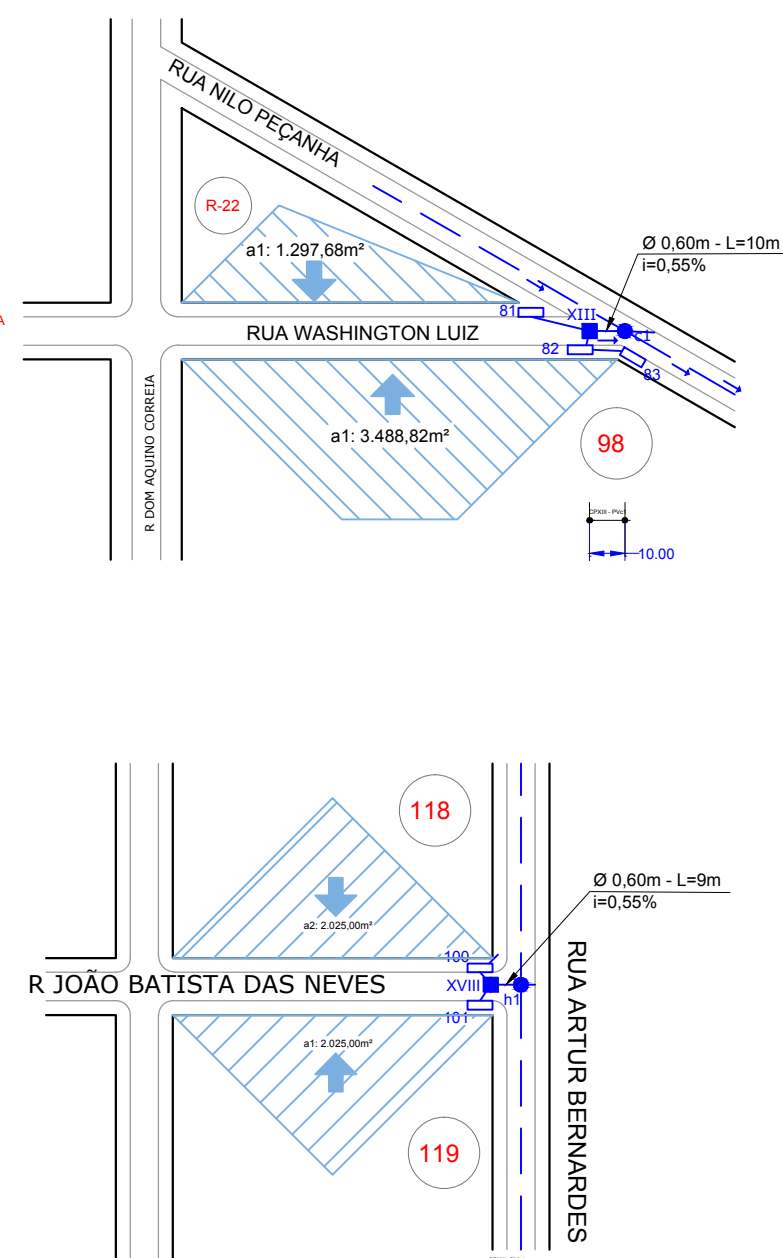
RUA NILO PEÇANHA

R-22

a1: 1.297,68m²

Ø 0,60m - L=10m
i=0,55%

81

XIII

C1

A

RUA WASHINGTON LUIZ

82

83

R DOM AQUINO CORREIA

a1: 3.488,82m²

98

CPXIII - PVc1

10.00

118

Ø 0,60m - L=9m
i=0,55%

a2: 2.025,00m²

100

R JOÃO BATISTA DAS NEVES

XVIII

h1

101

a1: 2.025,00m²

RUA ARTUR BERNARDES

119